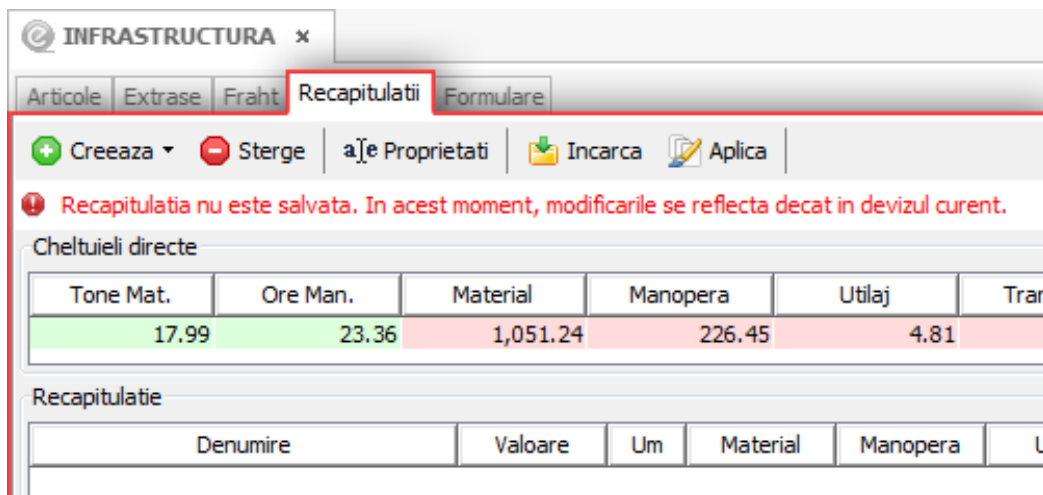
INFRASTRUCTURA ×

Articole | Extrase | Fraht | Recapitulatii | Formulare

Creeaza ▾ | Sterge | a]e Proprietati | Incarca | Aplica

Recapitulatia nu este salvata. In acest moment, modificarile se reflecta decat in devizul curent.

Cheltuieli directe

| Tone Mat. | Ore Man. | Material | Manopera | Utilaj | Tra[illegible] |
|---|---|---|---|---|---|
| 17.99 | 23.36 | 1,051.24 | 226.45 | 4.81 | |

Recapitulatie

| Denumire | Valoare | Um | Material | Manopera | U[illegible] |
|---|---|---|---|---|---|